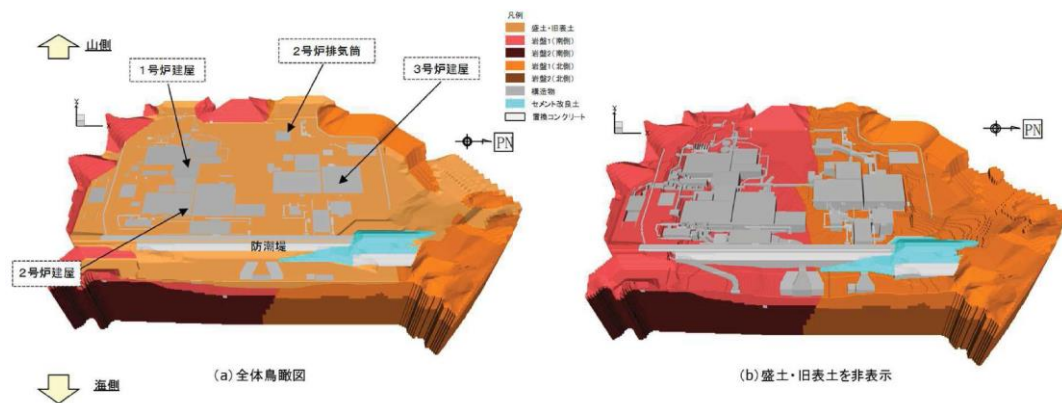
山側

1号炉建屋

2号炉排気筒

3号炉建屋

凡例
盛土・旧表土
岩盤1(南側)
岩盤2(南側)
岩盤1(北側)
岩盤2(北側)
構造物
セメント改良土
置換コンクリート

PN

PN

防潮堤

2号炉建屋

(a) 全体鳥瞰図

(b) 盛土・旧表土を非表示

海側